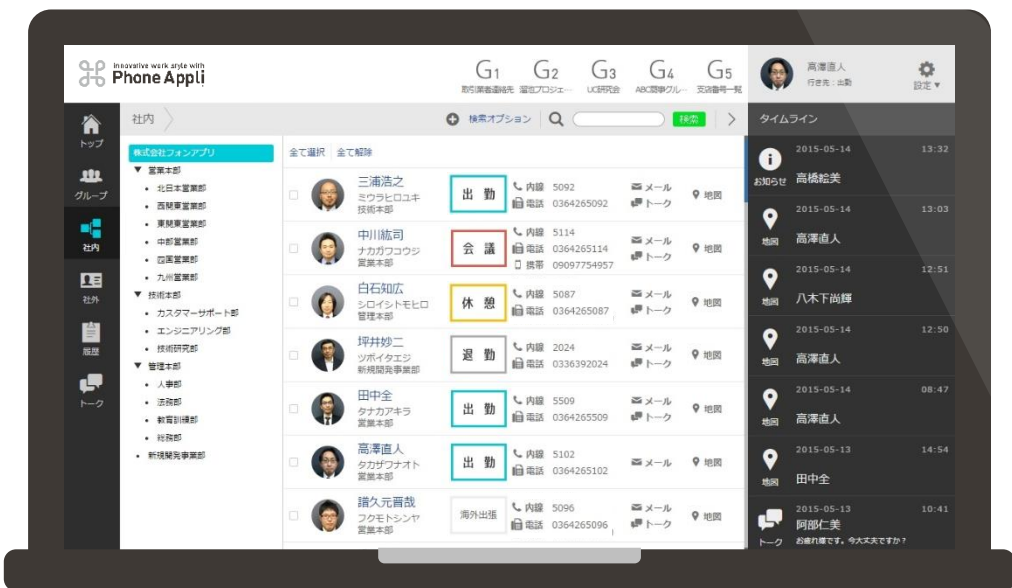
innovative work style with
Phone Appli

G1 取引業者連絡先　G2 宿泊プロジェ…　G3 UC研究会　G4 ABC関東グル…　G5 定店番号一覧

高澤直人
行き先：出勤

設定▼

トップ
グループ
社内
社外
履歴
トーク

社内

検索オプション　検索

株式会社フォンアプリ
▼ 営業本部
• 北日本営業部
• 西関東営業部
• 東関東営業部
• 中部営業部
• 四国営業部
• 九州営業部
▼ 技術本部
• カスタマーサポート部
• エンジニアリング部
• 技術研究部
▼ 管理本部
• 人事部
• 法務部
• 教育訓練部
• 総務部
• 新規開発事業部

全て選択　全て解除

三浦浩之
ミウラヒロユキ
技術本部
出勤
内線 5092
電話 0364265092
メール
トーク
地図

中川紘司
ナカガワコウジ
営業本部
会議
内線 5114
電話 0364265114
携帯 09097754957
メール
トーク
地図

白石知広
シロイシトモヒロ
管理本部
休憩
内線 5087
電話 0364265087
メール
トーク
地図

坪井妙二
ツボイタエジ
新規開発事業部
退勤
内線 2024
電話 0336392024
メール
トーク
地図

田中全
タナカアキラ
営業本部
出勤
内線 5509
電話 0364265509
メール
トーク
地図

高澤直人
タカザワナオト
営業本部
出勤
内線 5102
電話 0364265102
メール

譜久元晋哉
フクモトシンヤ
営業本部
海外出張
内線 5096
電話 0364265096
メール
トーク
地図

タイムライン

お知らせ　2015-05-14　13:32　高橋絵美
地図　2015-05-14　13:03　高澤直人
地図　2015-05-14　12:51　八木下尚輝
地図　2015-05-14　12:50　高澤直人
地図　2015-05-14　08:47　高澤直人
地図　2015-05-13　14:54　田中全
トーク　2015-05-13　10:41　阿部仁美
お疲れ様です。今大丈夫ですか？